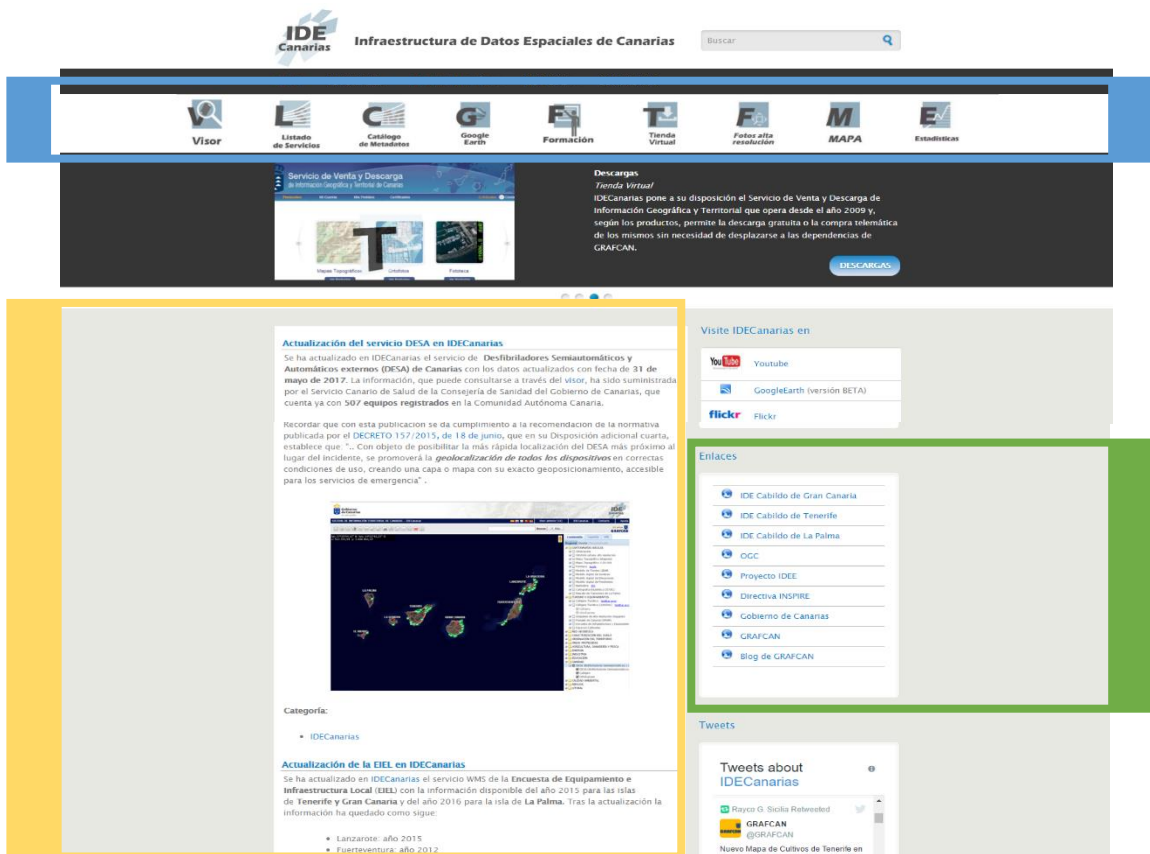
IDE Canarias
Infraestructura de Datos Espaciales de Canarias
Buscar

Visor
Listado de Servicios
Catálogo de Metadatos
Google Earth
Formación
Tienda Virtual
Fotos alta resolución
MAPA
Estadísticas

Servicio de Venta y Descarga de Información Geográfica y Territorial de Canarias

Mapas Topográficos
Ortofotos
Fototeca

Descargas
Tienda Virtual
IDECanarias pone a su disposición el Servicio de Venta y Descarga de Información Geográfica y Territorial que opera desde el año 2009 y, según los productos, permite la descarga gratuita o la compra telemática de los mismos sin necesidad de desplazarse a las dependencias de GRAFCAN.
DESCARGAS

Actualización del servicio DESA en IDECanarias
Se ha actualizado en IDECanarias el servicio de Desfibriladores Semiautomáticos y Automáticos externos (DESA) de Canarias con los datos actualizados con fecha de 31 de mayo de 2017. La información, que puede consultarse a través del visor, ha sido suministrada por el Servicio Canario de Salud de la Consejería de Sanidad del Gobierno de Canarias, que cuenta ya con 507 equipos registrados en la Comunidad Autónoma Canaria.

Recordar que con esta publicacion se da cumplimiento a la recomendacion de la normativa publicada por el DECRETO 157/2015, de 18 de junio, que en su Disposición adicional cuarta, establece que "... Con objeto de posibilitar la más rápida localización del DESA más próximo al lugar del incidente, se promoverá la geolocalización de todos los dispositivos en correctas condiciones de uso, creando una capa o mapa con su exacto geoposicionamiento, accesible para los servicios de emergencia" .

Categoría:
• IDECanarias

Actualización de la EIEL en IDECanarias
Se ha actualizado en IDECanarias el servicio WMS de la Encuesta de Equipamiento e Infraestructura Local (EIEL) con la información disponible del año 2015 para las islas de Tenerife y Gran Canaria y del año 2016 para la isla de La Palma. Tras la actualización la información ha quedado como sigue:
• Lanzarote: año 2015
• Fuerteventura: año 2012

Visite IDECanarias en
YouTube Youtube
GoogleEarth (versión BETA)
flickr Flickr

Enlaces
IDE Cabildo de Gran Canaria
IDE Cabildo de Tenerife
IDE Cabildo de La Palma
OGC
Proyecto IDEE
Directiva INSPIRE
Gobierno de Canarias
GRAFCAN
Blog de GRAFCAN

Tweets
Tweets about IDECanarias
Rayco G. Sicilia Retweeted
GRAFCAN
@GRAFCAN
Nuevo Mapa de Cultivos de Tenerife en